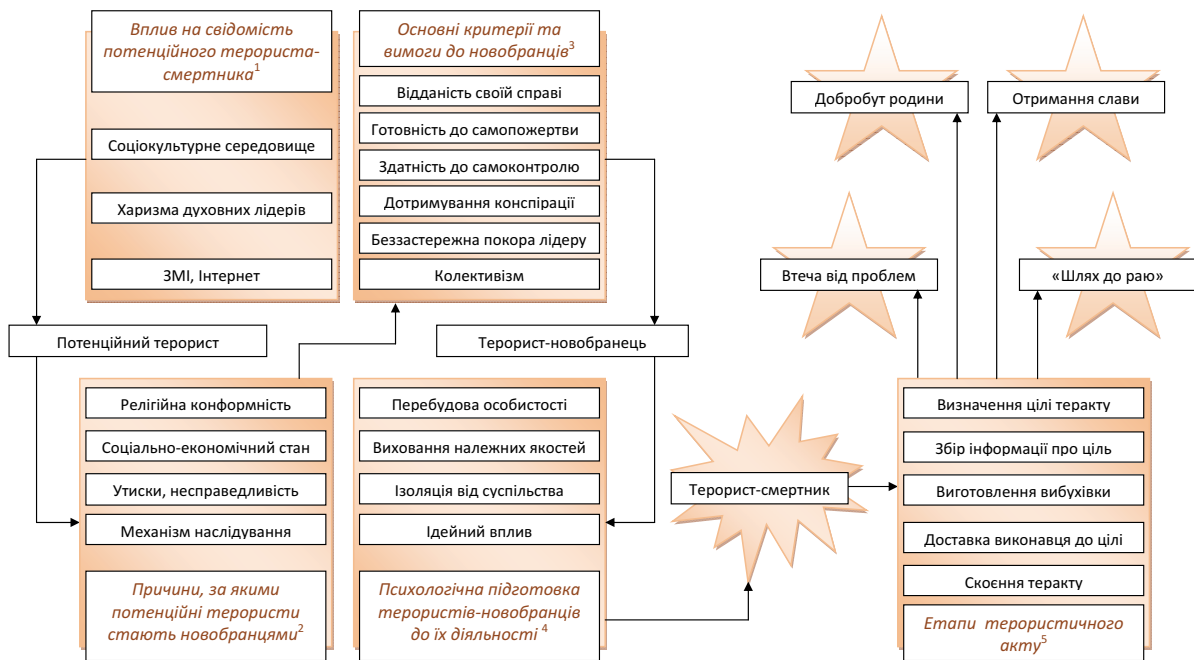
Вплив на свідомість потенційного терориста-смертника$^1$

Соціокультурне середовище

Харизма духовних лідерів

ЗМІ, Інтернет

Основні критерії та вимоги до новобранців$^3$

Відданість своїй справі

Готовність до самопожертви

Здатність до самоконтролю

Дотримування конспірації

Беззастережна покора лідеру

Колективізм

Добробут родини

Отримання слави

Втеча від проблем

«Шлях до раю»

Потенційний терорист

Терорист-новобранець

Релігійна конформність

Соціально-економічний стан

Утиски, несправедливість

Механізм наслідування

Причини, за якими потенційні терористи стають новобранцями$^2$

Перебудова особистості

Виховання належних якостей

Ізоляція від суспільства

Ідейний вплив

Психологічна підготовка терористів-новобранців до їх діяльності $^4$

Терорист-смертник

Визначення цілі теракту

Збір інформації про ціль

Виготовлення вибухівки

Доставка виконавця до цілі

Скоєння теракту

Етапи терористичного акту$^5$